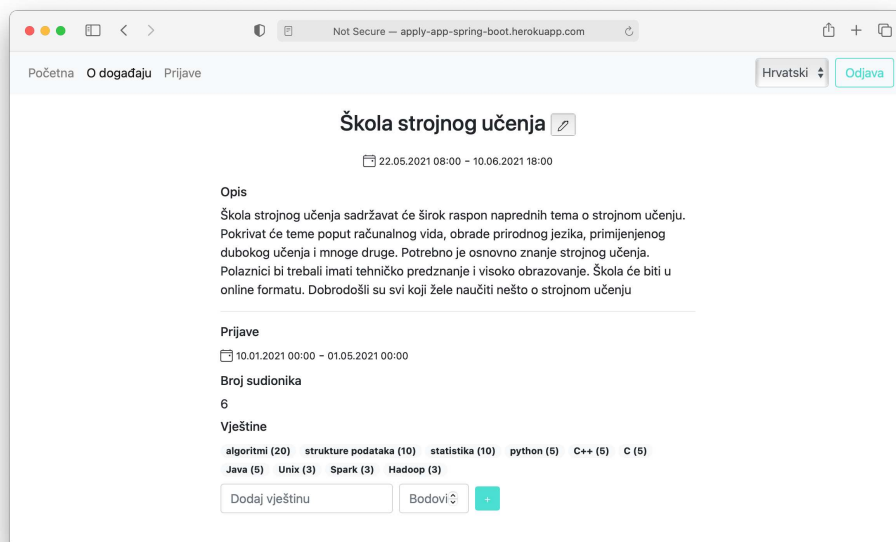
Not Secure — apply-app-spring-boot.herokuapp.com

Početna O događaju Prijave

Hrvatski Odjava

Škola strojnog učenja

22.05.2021 08:00 – 10.06.2021 18:00

Opis

Škola strojnog učenja sadržavat će širok raspon naprednih tema o strojnom učenju. Pokrivat će teme poput računalnog vida, obrade prirodnog jezika, primijenjenog dubokog učenja i mnoge druge. Potrebno je osnovno znanje strojnog učenja. Polaznici bi trebali imati tehničko predznanje i visoko obrazovanje. Škola će biti u online formatu. Dobrodošli su svi koji žele naučiti nešto o strojnom učenju

Prijave

10.01.2021 00:00 – 01.05.2021 00:00

Broj sudionika

6

Vještine

algoritmi (20) strukture podataka (10) statistika (10) python (5) C++ (5) C (5) Java (5) Unix (3) Spark (3) Hadoop (3)

Dodaj vještinu Bodovi +